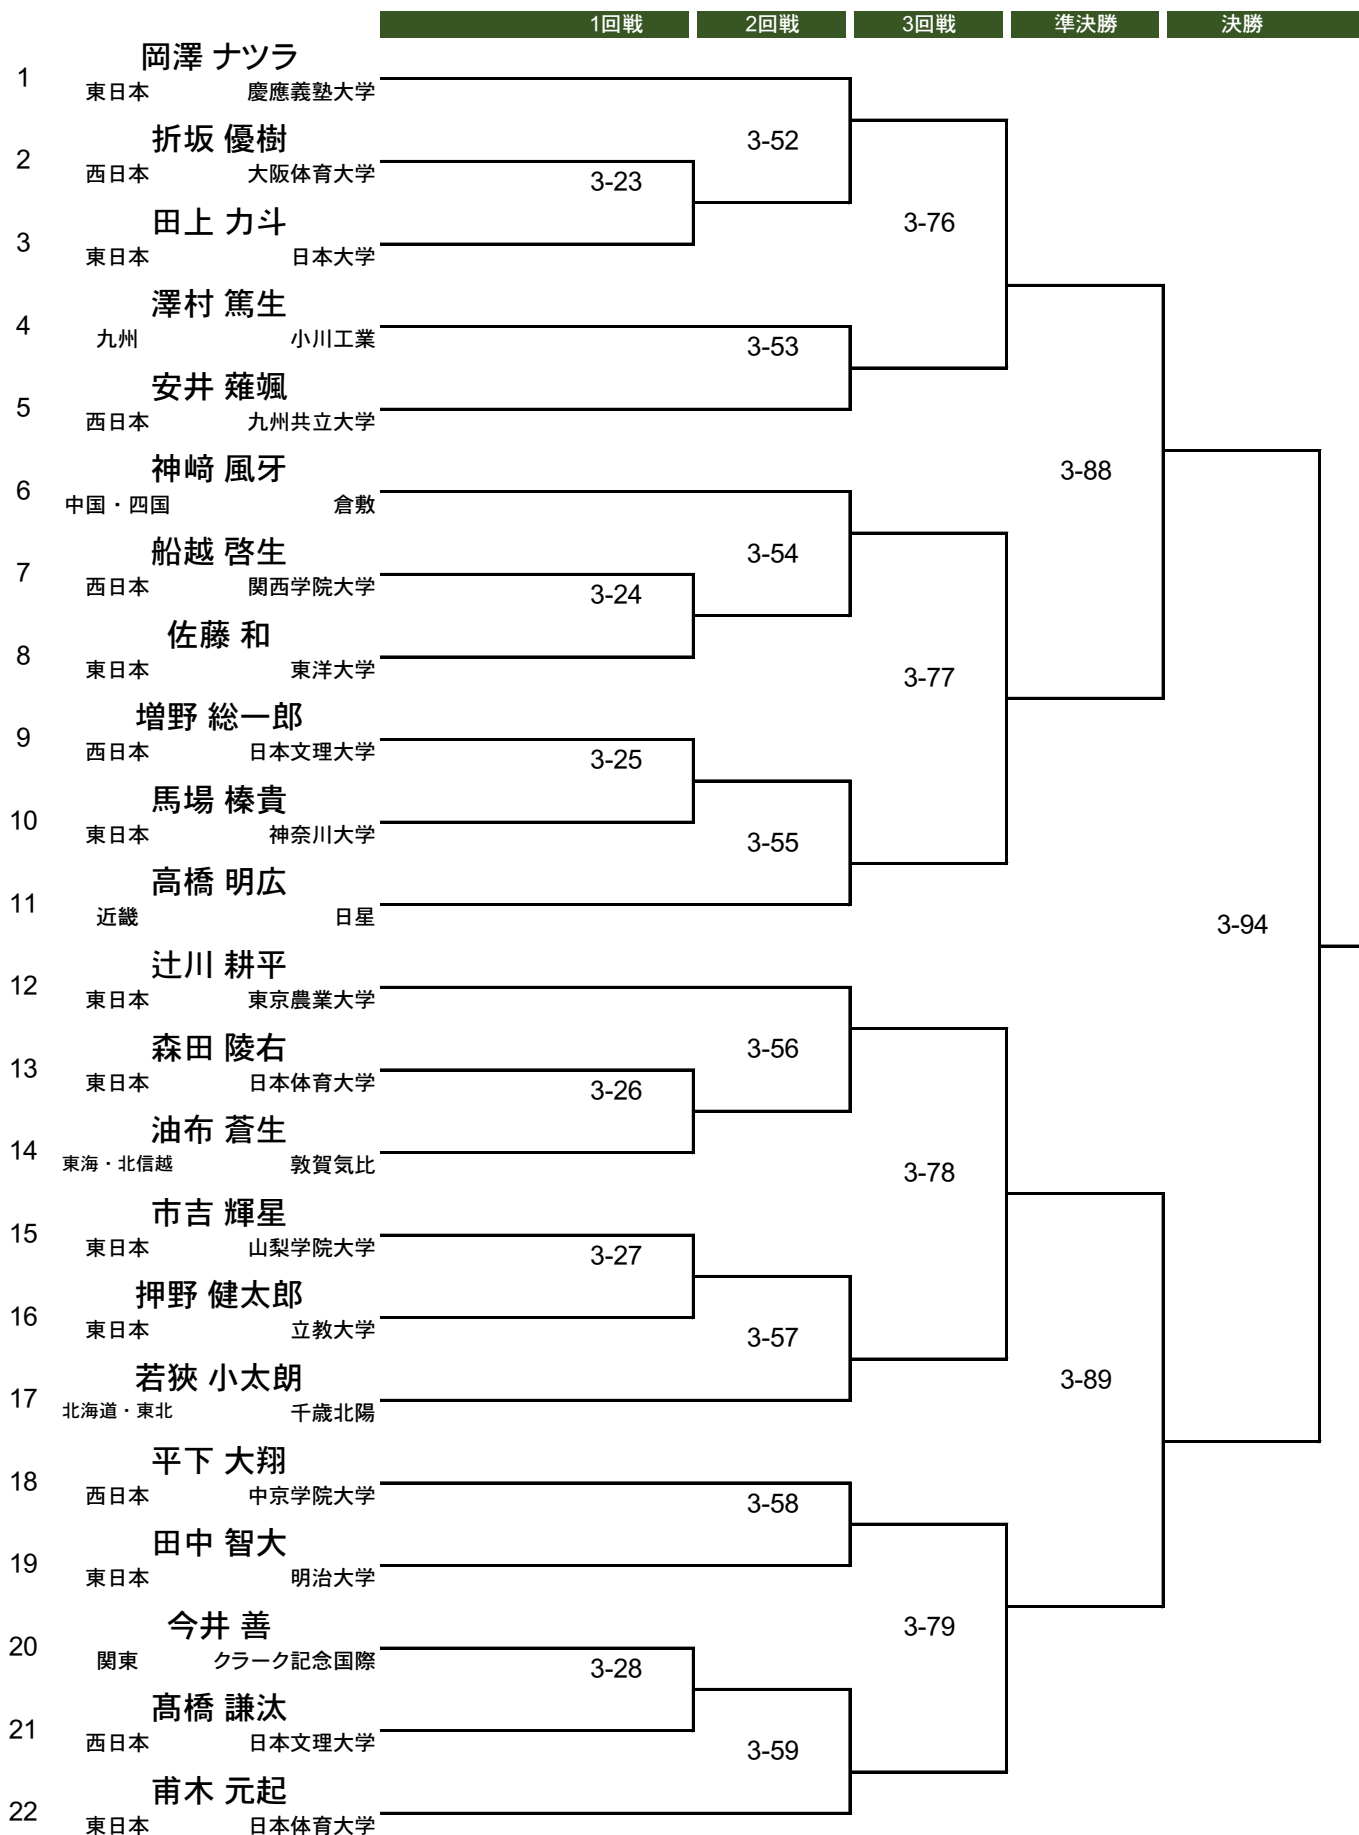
| 1回戦 | 2回戦 | 3回戦 | 準決勝 | 決勝 |
|---|---|---|---|---|

1 岡澤 ナツラ
東日本 慶應義塾大学

2 折坂 優樹
西日本 大阪体育大学

3 田上 力斗
東日本 日本大学

4 澤村 篤生
九州 小川工業

5 安井 薙颯
西日本 九州共立大学

6 神﨑 風牙
中国・四国 倉敷

7 船越 啓生
西日本 関西学院大学

8 佐藤 和
東日本 東洋大学

9 増野 総一郎
西日本 日本文理大学

10 馬場 榛貴
東日本 神奈川大学

11 高橋 明広
近畿 日星

12 辻川 耕平
東日本 東京農業大学

13 森田 陵右
東日本 日本体育大学

14 油布 蒼生
東海・北信越 敦賀気比

15 市吉 輝星
東日本 山梨学院大学

16 押野 健太郎
東日本 立教大学

17 若狹 小太朗
北海道・東北 千歳北陽

18 平下 大翔
西日本 中京学院大学

19 田中 智大
東日本 明治大学

20 今井 善
関東 クラーク記念国際

21 髙橋 謙汰
西日本 日本文理大学

22 甫木 元起
東日本 日本体育大学

3-23
3-24
3-25
3-26
3-27
3-28

3-52
3-53
3-54
3-55
3-56
3-57
3-58
3-59

3-76
3-77
3-78
3-79

3-88
3-89

3-94